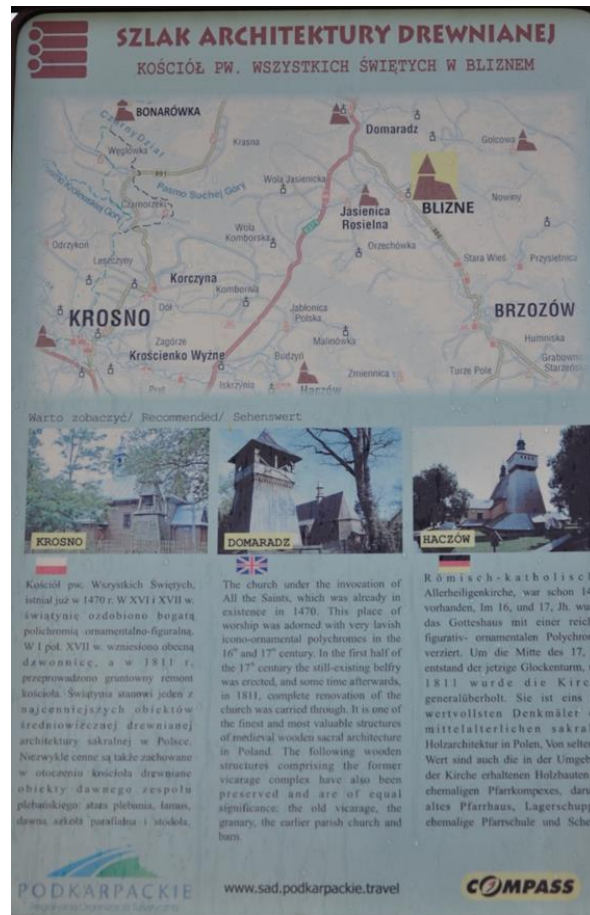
SZLAK ARCHITEKTURY DREWNIANEJ
KOŚCIÓŁ PW. WSZYSTKICH ŚWIĘTYCH W BLIZNEM

BONARÓWKA
Domaradz
Golcowa
Krasna
Węglówka
Czarny Dział
Pasmo Słocheł Góry
Wola Jasienicka
Czarnorzeki
Jasienica Rosielna
BLIZNE
Nowiny
Wola Komborska
Orzechówka
Odrzykoń
Stara Wieś
Przysietnica
Leśniczyny
Korczyna
Komborna
Jabłonica Polska
KROSNO
BRZOZÓW
Malinówka
Zagórze
Humniska
Krościenko Wyżne
Budzyń
Grabownica Starzeńska
Iskrzynia
Zmiennica
Turze Pole
Haczów

Warto zobaczyć/ Recommended/ Sehenswert

KROSNO
DOMARADZ
HACZÓW

Kościół pw. Wszystkich Świętych istniał już w 1470 r. W XVI i XVII w. świątynię ozdobiono bogatą polichromią ornamentalno-figuralną. W I poł. XVII w. wzniesiono obecną dzwonnicę, a w 1811 r. przeprowadzono gruntowny remont kościoła. Świątynia stanowi jeden z najcenniejszych obiektów średniowiecznej drewnianej architektury sakralnej w Polsce. Niezwykle cenne są także zachowane w otoczeniu kościoła drewniane obiekty dawnego zespołu plebańskiego: stara plebania, lamus, dawna szkoła parafialna i stodoła.

The church under the invocation of All the Saints, which was already in existence in 1470. This place of worship was adorned with very lavish icono-ornamental polychromes in the 16th and 17th century. In the first half of the 17th century the still-existing belfry was erected, and some time afterwards, in 1811, complete renovation of the church was carried through. It is one of the finest and most valuable structures of medieval wooden sacral architecture in Poland. The following wooden structures comprising the former vicarage complex have also been preserved and are of equal significance: the old vicarage, the granary, the earlier parish church and barn.

Römisch-katholisch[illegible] Allerheiligenkirche, war schon 14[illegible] vorhanden. Im 16. und 17. Jh. wu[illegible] das Gotteshaus mit einer reich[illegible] figurativ- ornamentalen Polychro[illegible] verziert. Um die Mitte des 17. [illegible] entstand der jetzige Glockenturm, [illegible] 1811 wurde die Kirc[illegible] generalüberholt. Sie ist eins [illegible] wertvollsten Denkmäler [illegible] mittelalterlichen sakral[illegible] Holzarchitektur in Polen. Von selte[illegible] Wert sind auch die in der Umgeb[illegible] der Kirche erhaltenen Holzbauten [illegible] ehemaligen Pfarrkompexes, dar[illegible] altes Pfarrhaus, Lagerschupp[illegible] ehemalige Pfarrschule und Sche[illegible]

PODKARPACKIE
Regionalna Organizacja Turystyczna
www.sad.podkarpackie.travel
COMPASS